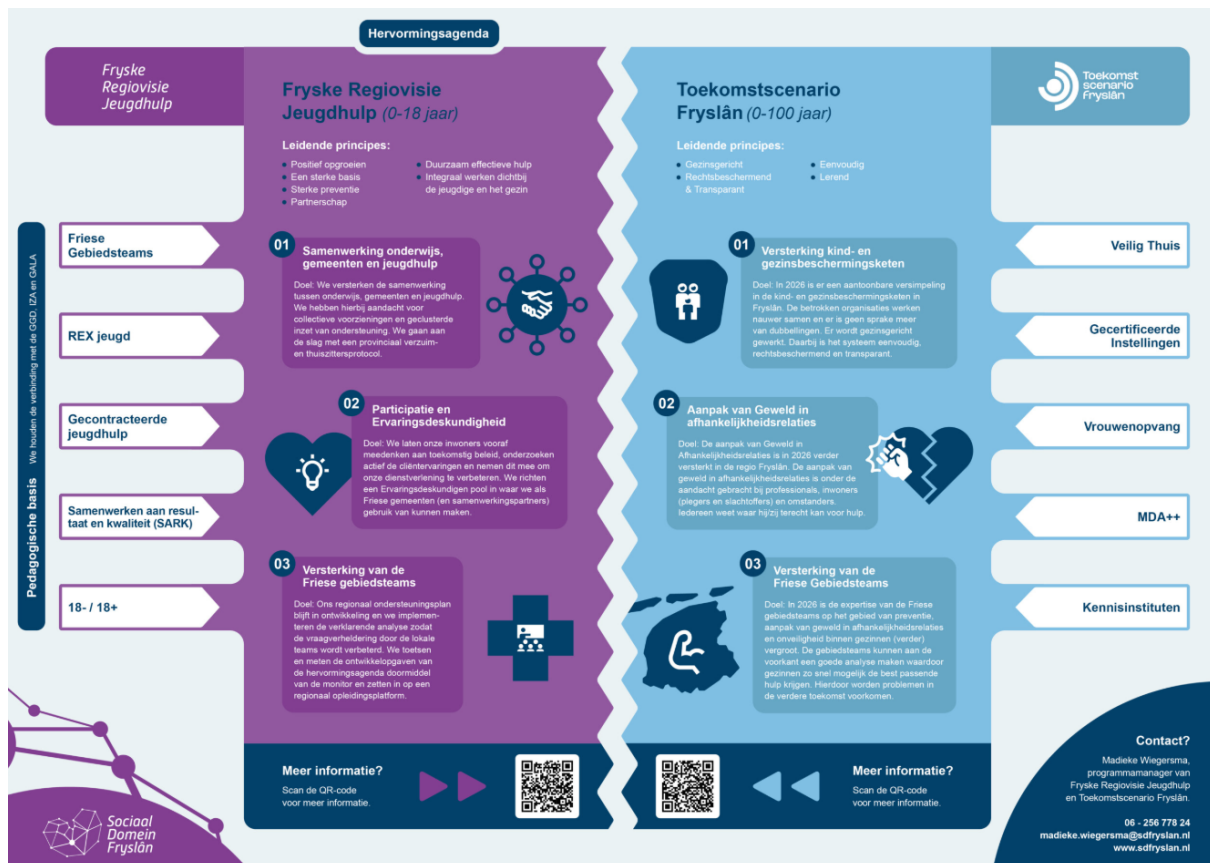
Hervormingsagenda

Fryske Regiovisie Jeugdhulp

Fryske Regiovisie Jeugdhulp (0-18 jaar)

Leidende principes:
- Positief opgroeien
- Een sterke basis
- Sterke preventie
- Partnerschap
- Duurzaam effectieve hulp
- Integraal werken dichtbij de jeugdige en het gezin

Toekomstscenario Fryslân (0-100 jaar)

Toekomst scenario Fryslân

Leidende principes:
- Gezinsgericht
- Rechtsbeschermend & Transparant
- Eenvoudig
- Lerend

Pedagogische basis
We houden de verbinding met de GGD, IZA en GALA

Friese Gebiedsteams

REX jeugd

Gecontracteerde jeugdhulp

Samenwerken aan resultaat en kwaliteit (SARK)

18- / 18+

01 Samenwerking onderwijs, gemeenten en jeugdhulp
Doel: We versterken de samenwerking tussen onderwijs, gemeenten en jeugdhulp. We hebben hierbij aandacht voor collectieve voorzieningen en geclusterde inzet van ondersteuning. We gaan aan de slag met een provinciaal verzuim- en thuiszittersprotocol.

02 Participatie en Ervaringsdeskundigheid
Doel: We laten onze inwoners vooraf meedenken aan toekomstig beleid, onderzoeken actief de cliëntervaringen en nemen dit mee om onze dienstverlening te verbeteren. We richten een Ervaringsdeskundigen pool in waar we als Friese gemeenten (en samenwerkingspartners) gebruik van kunnen maken.

03 Versterking van de Friese gebiedsteams
Doel: Ons regionaal ondersteuningsplan blijft in ontwikkeling en we implementeren de verklarende analyse zodat de vraagverheldering door de lokale teams wordt verbeterd. We toetsen en meten de ontwikkelopgaven van de hervormingsagenda doormiddel van de monitor en zetten in op een regionaal opleidingsplatform.

01 Versterking kind- en gezinsbeschermingsketen
Doel: In 2026 is er een aantoonbare versimpeling in de kind- en gezinsbeschermingsketen in Fryslân. De betrokken organisaties werken nauwer samen en er is geen sprake meer van dubbelingen. Er wordt gezinsgericht gewerkt. Daarbij is het systeem eenvoudig, rechtsbeschermend en transparant.

02 Aanpak van Geweld in afhankelijkheidsrelaties
Doel: De aanpak van Geweld in Afhankelijkheidsrelaties is in 2026 verder versterkt in de regio Fryslân. De aanpak van geweld in afhankelijkheidsrelaties is onder de aandacht gebracht bij professionals, inwoners (plegers en slachtoffers) en omstanders. Iedereen weet waar hij/zij terecht kan voor hulp.

03 Versterking van de Friese Gebiedsteams
Doel: In 2026 is de expertise van de Friese gebiedsteams op het gebied van preventie, aanpak van geweld in afhankelijkheidsrelaties en onveiligheid binnen gezinnen (verder) vergroot. De gebiedsteams kunnen aan de voorkant een goede analyse maken waardoor gezinnen zo snel mogelijk de best passende hulp krijgen. Hierdoor worden problemen in de verdere toekomst voorkomen.

Veilig Thuis

Gecertificeerde Instellingen

Vrouwenopvang

MDA++

Kennisinstituten

Meer informatie?
Scan de QR-code voor meer informatie.

Meer informatie?
Scan de QR-code voor meer informatie.

Contact?
Madieke Wiegersma, programmamanager van Fryske Regiovisie Jeugdhulp en Toekomstscenario Fryslân.
06 - 256 778 24
madieke.wiegersma@sdfryslan.nl
www.sdfryslan.nl

Sociaal Domein Fryslân